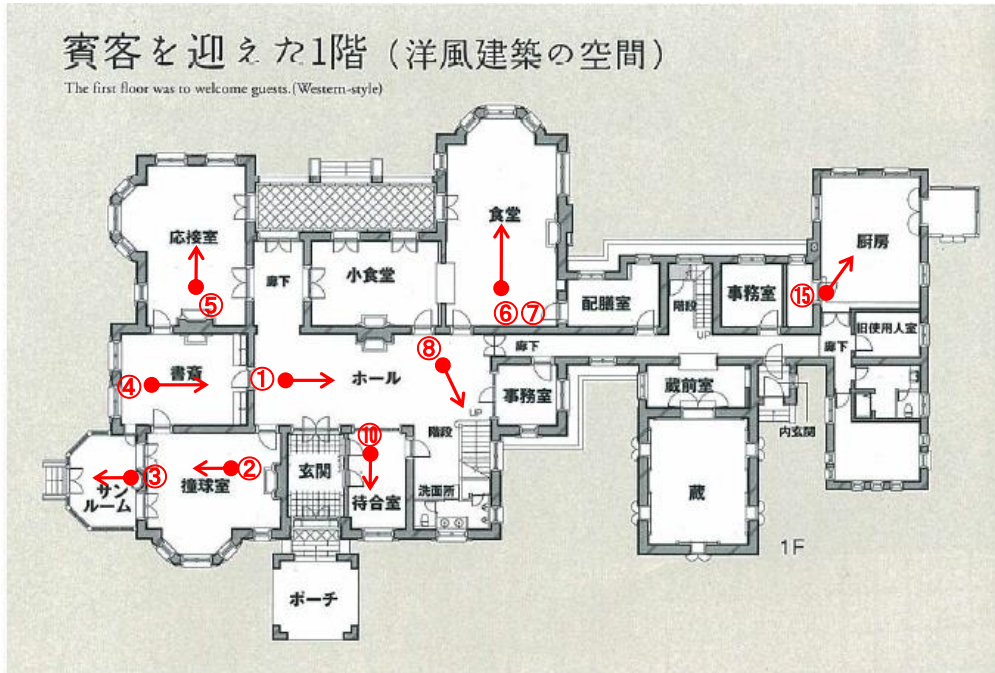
賓客を迎えた1階（洋風建築の空間）

The first floor was to welcome guests.(Western-style)

応接室
⑤
廊下
小食堂
食堂
⑥ ⑦
配膳室
階段
UP
事務室
厨房
⑮
旧使用人室
廊下
廊下
書斎
④
①
ホール
⑧
UP
事務室
蔵前室
内玄関
⑩
階段
サンルーム
③
②
撞球室
玄関
待合室
洗面所
蔵
1F
ポーチ